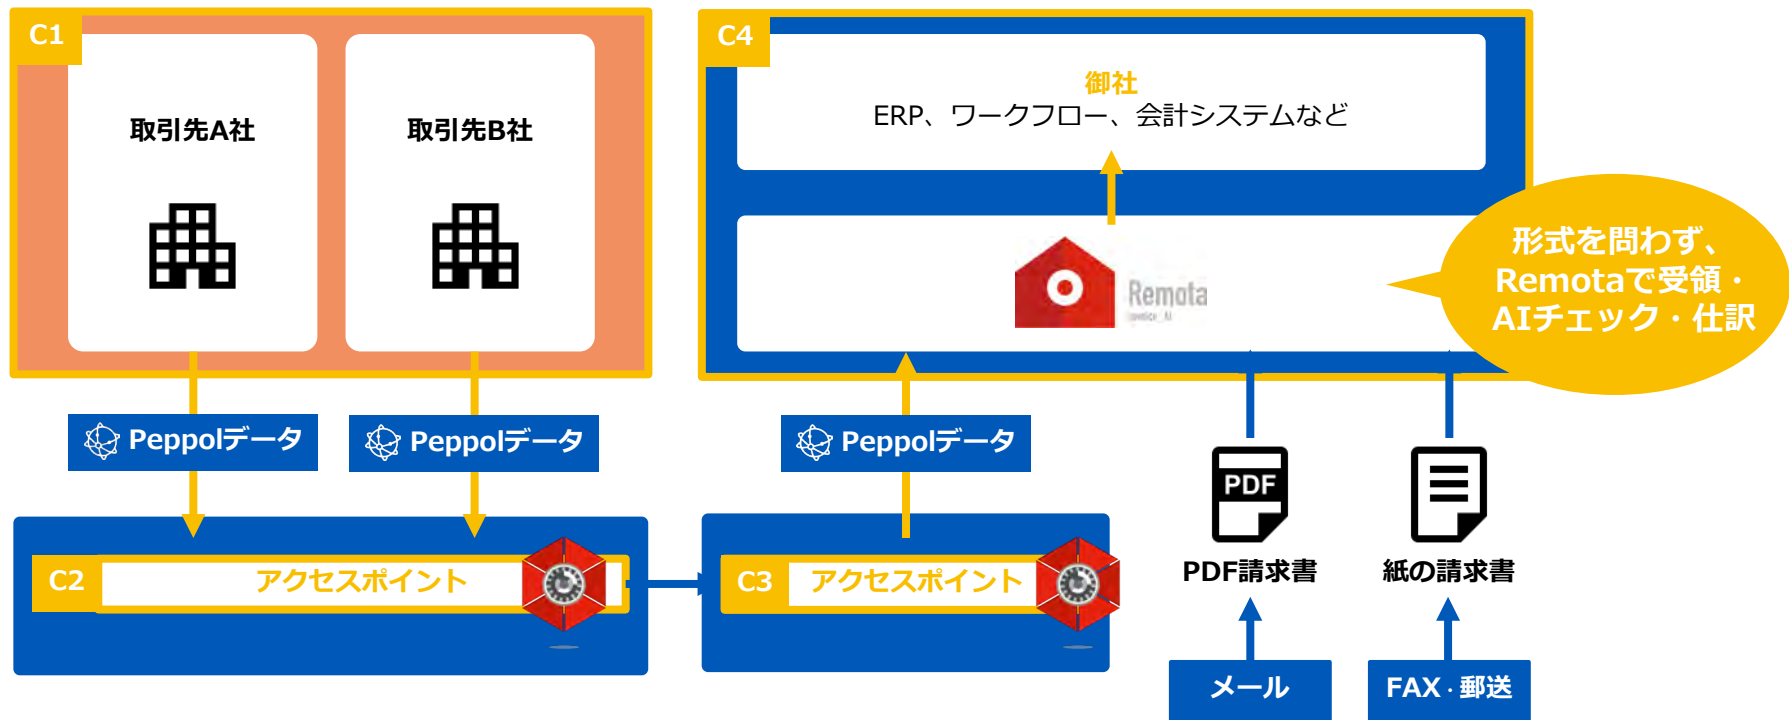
C1

取引先A社

取引先B社

C4

御社
ERP、ワークフロー、会計システムなど

Remota

形式を問わず、Remotaで受領・AIチェック・仕訳

Peppolデータ

Peppolデータ

Peppolデータ

C2 アクセスポイント

C3 アクセスポイント

PDF

PDF請求書

紙の請求書

メール

FAX・郵送